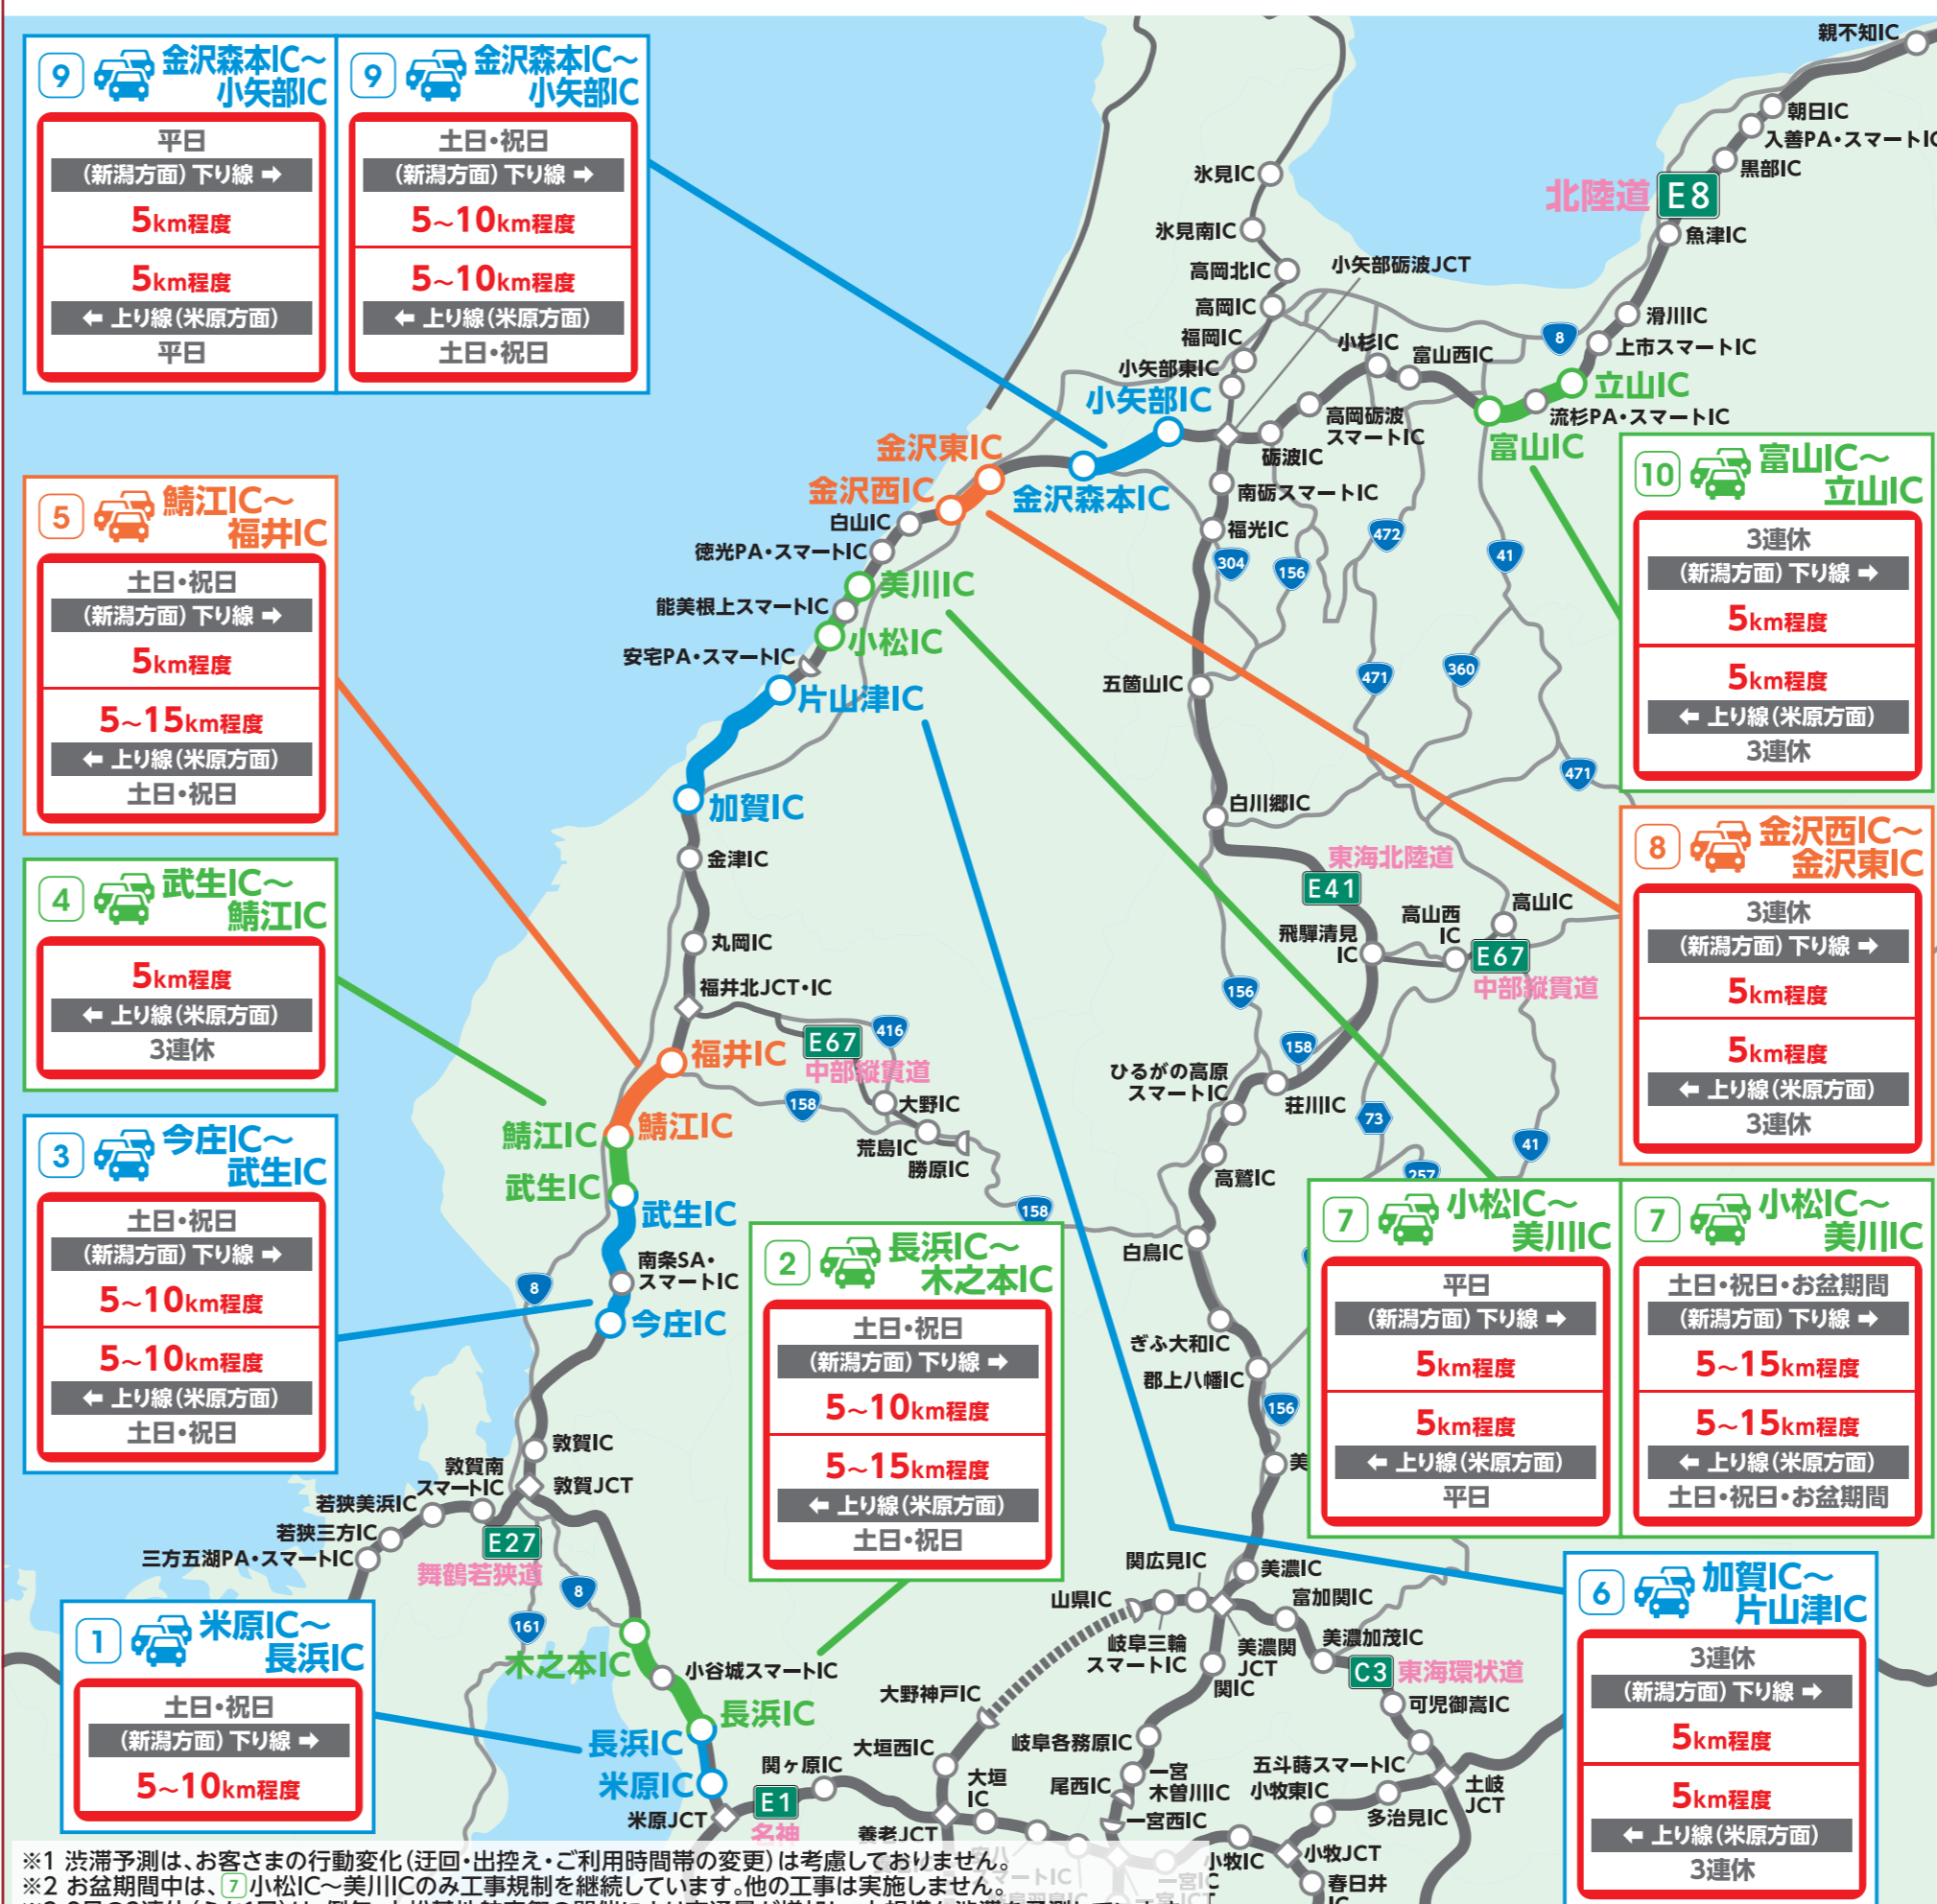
9 金沢森本IC～小矢部IC
平日
(新潟方面) 下り線 ➡
5km程度
5km程度
⬅ 上り線 (米原方面)
平日

9 金沢森本IC～小矢部IC
土日・祝日
(新潟方面) 下り線 ➡
5～10km程度
5～10km程度
⬅ 上り線 (米原方面)
土日・祝日

5 鯖江IC～福井IC
土日・祝日
(新潟方面) 下り線 ➡
5km程度
5～15km程度
⬅ 上り線 (米原方面)
土日・祝日

4 武生IC～鯖江IC
5km程度
⬅ 上り線 (米原方面)
3連休

3 今庄IC～武生IC
土日・祝日
(新潟方面) 下り線 ➡
5～10km程度
5～10km程度
⬅ 上り線 (米原方面)
土日・祝日

1 米原IC～長浜IC
土日・祝日
(新潟方面) 下り線 ➡
5～10km程度

2 長浜IC～木之本IC
土日・祝日
(新潟方面) 下り線 ➡
5～10km程度
5～15km程度
⬅ 上り線 (米原方面)
土日・祝日

10 富山IC～立山IC
3連休
(新潟方面) 下り線 ➡
5km程度
5km程度
⬅ 上り線 (米原方面)
3連休

8 金沢西IC～金沢東IC
3連休
(新潟方面) 下り線 ➡
5km程度
5km程度
⬅ 上り線 (米原方面)
3連休

7 小松IC～美川IC
平日
(新潟方面) 下り線 ➡
5km程度
5km程度
⬅ 上り線 (米原方面)
平日

7 小松IC～美川IC
土日・祝日・お盆期間
(新潟方面) 下り線 ➡
5～15km程度
5～15km程度
⬅ 上り線 (米原方面)
土日・祝日・お盆期間

6 加賀IC～片山津IC
3連休
(新潟方面) 下り線 ➡
5km程度
5km程度
⬅ 上り線 (米原方面)
3連休

親不知IC 朝日IC 入善PA・スマートIC 黒部IC 北陸道 E8 魚津IC 滑川IC 上市スマートIC 立山IC 流杉PA・スマートIC 富山IC 富山西IC 小杉IC 小矢部砺波JCT 氷見IC 氷見南IC 高岡北IC 高岡IC 福岡IC 小矢部東IC 小矢部IC 高岡砺波スマートIC 砺波IC 南砺スマートIC 福光IC 金沢東IC 金沢西IC 金沢森本IC 白山IC 徳光PA・スマートIC 美川IC 能美根上スマートIC 小松IC 安宅PA・スマートIC 片山津IC 加賀IC 金津IC 丸岡IC 福井北JCT・IC 福井IC E67 中部縦貫道 大野IC 荒島IC 勝原IC 鯖江IC 武生IC 南条SA・スマートIC 今庄IC 敦賀IC 敦賀JCT 敦賀南スマートIC 若狭美浜IC 若狭三方IC 三方五湖PA・スマートIC E27 舞鶴若狭道 木之本IC 小谷城スマートIC 長浜IC 米原IC 米原JCT E1 名神 関ヶ原IC 大垣西IC 大垣IC 養老JCT 大野神戸IC 岐阜各務原IC 尾西IC 一宮木曽川IC 一宮西IC 一宮IC 五箇山IC 白川郷IC 東海北陸道 E41 飛騨清見IC 高山西IC 高山IC E67 中部縦貫道 ひるがの高原スマートIC 荘川IC 高鷲IC 白鳥IC ぎふ大和IC 郡上八幡IC 美 関広見IC 美濃IC 富加関IC 山県IC 岐阜三輪スマートIC 美濃関JCT 関IC 美濃加茂IC C3 東海環状道 可児御嵩IC 五斗蒔スマートIC 小牧東IC 土岐JCT 多治見IC 小牧JCT 小牧IC 春日井IC
8 41 472 304 156 471 360 471 156 158 73 41 257 416 158 158 8 8 161 156

※1 渋滞予測は、お客さまの行動変化(迂回・出控え・ご利用時間帯の変更)は考慮しておりません。
※2 お盆期間中は、7 小松IC～美川ICのみ工事規制を継続しています。他の工事は実施しません。
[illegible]